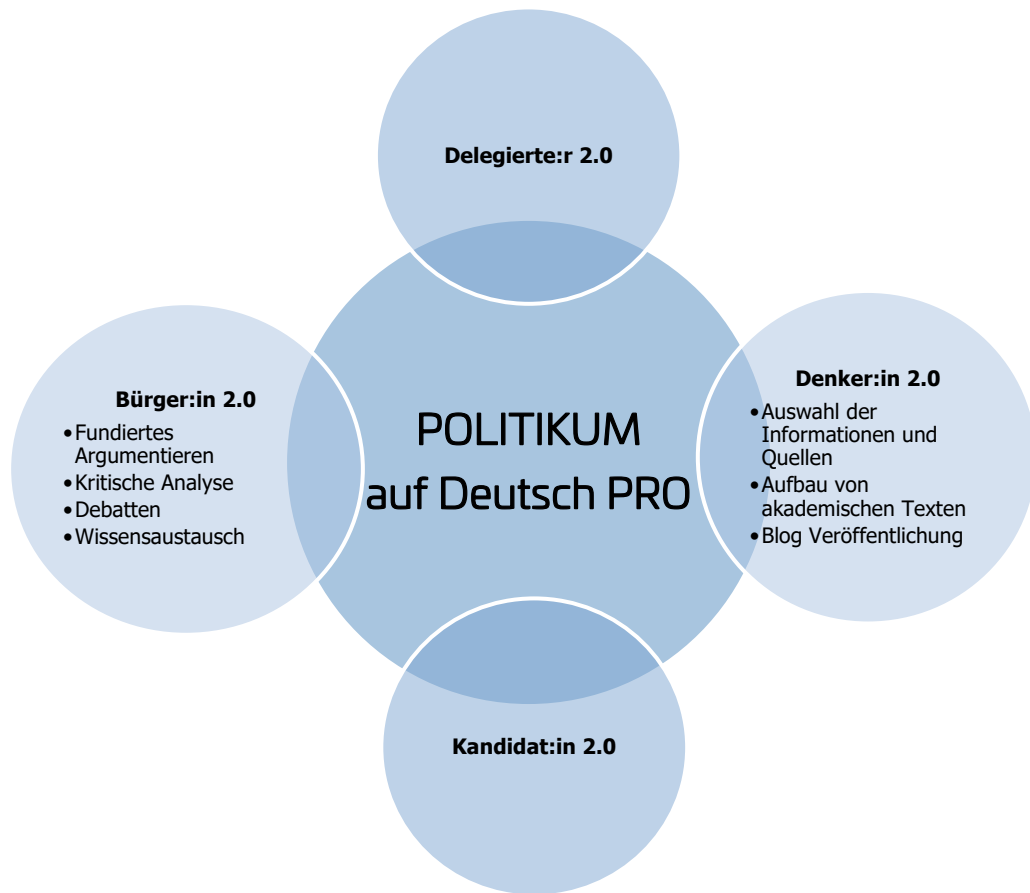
Delegierte:r 2.0

Bürger:in 2.0
- Fundiertes Argumentieren
- Kritische Analyse
- Debatten
- Wissensaustausch

POLITIKUM
auf Deutsch PRO

Denker:in 2.0
- Auswahl der Informationen und Quellen
- Aufbau von akademischen Texten
- Blog Veröffentlichung

Kandidat:in 2.0